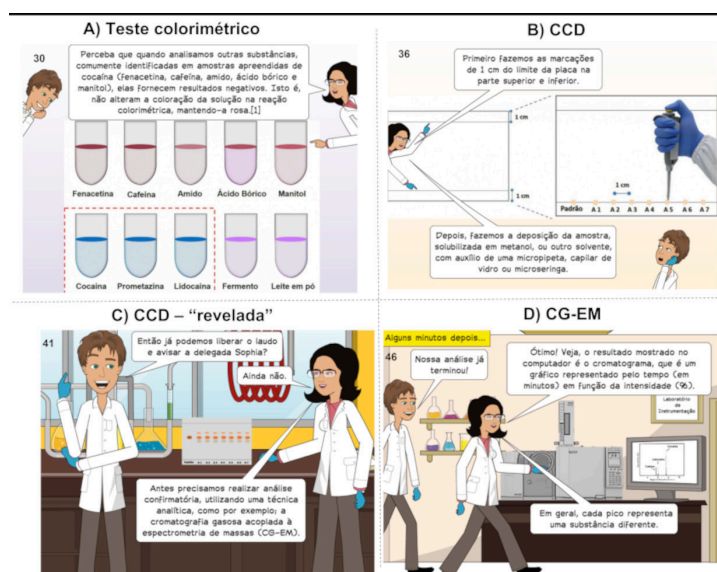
A) Teste colorimétrico

30

Perceba que quando analisamos outras substâncias, comumente identificadas em amostras apreendidas de cocaína (fenacetina, cafeína, amido, ácido bórico e manitol), elas fornecem resultados negativos. Isto é, não alteram a coloração da solução na reação colorimétrica, mantendo-a rosa.[1]

Fenacetina Cafeína Amido Ácido Bórico Manitol

Cocaína Prometazina Lidocaína Fermento Leite em pó

B) CCD

36

Primeiro fazemos as marcações de 1 cm do limite da placa na parte superior e inferior.

1 cm

1 cm

1 cm

Padrão A1 A2 A3 A4 A5 A6 A7

Depois, fazemos a deposição da amostra, solubilizada em metanol, ou outro solvente, com auxílio de uma micropipeta, capilar de vidro ou microseringa.

C) CCD – "revelada"

41

Então já podemos liberar o laudo e avisar a delegada Sophia?

Ainda não.

Antes precisamos realizar análise confirmatória, utilizando uma técnica analítica, como por exemplo; a cromatografia gasosa acoplada à espectrometria de massas (CG-EM).

D) CG-EM

Alguns minutos depois...

46

Nossa análise já terminou!

Ótimo! Veja, o resultado mostrado no computador é o cromatograma, que é um gráfico representado pelo tempo (em minutos) em função da intensidade (%).

Laboratório de Instrumentação

Em geral, cada pico representa uma substância diferente.